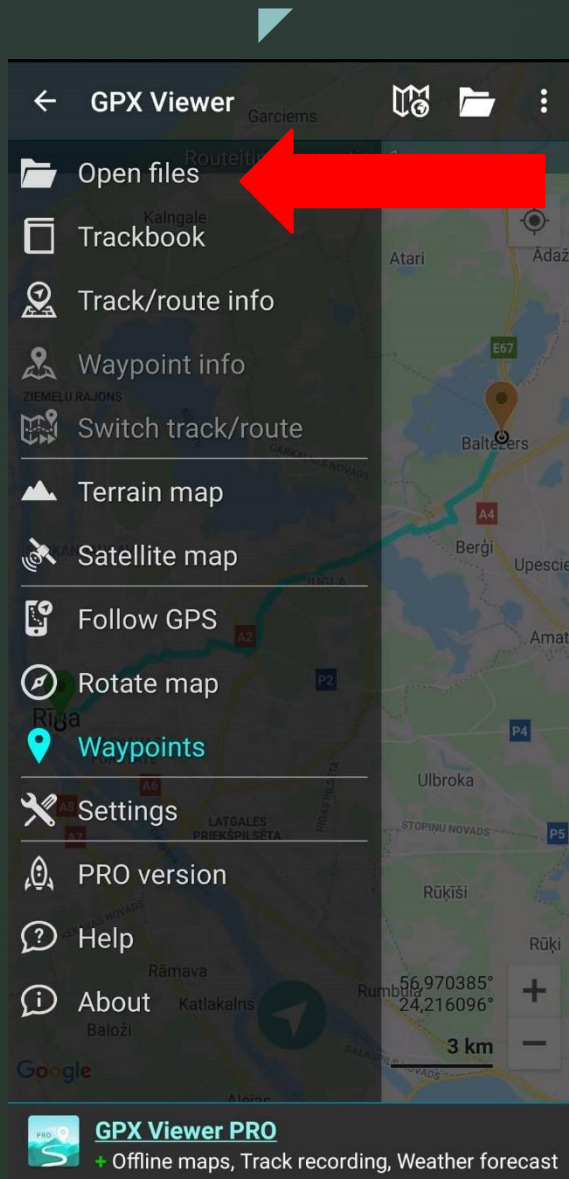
GPX Viewer

Garciems

Routeiti

Open files

Kalngale

Trackbook

Atari

Ādaž

Track/route info

E67

Waypoint info

ZIEMEĻU RAJONS

Switch track/route

Baltezers

Terrain map

A4

Satellite map

Berģi

Upesc

JUGLA

Follow GPS

A2

Amat

Rotate map

P2

Rīga

Waypoints

P4

A6

Ulbroka

Settings

A7

LATGALES PRIEKŠPILSĒTA

RĪGAS PILSĒTA

STOPIŅU NOVADS

P5

PRO version

Rūķīši

Help

Rūķi

Rāmava

About

Katlakalns

Rumbula

56,970385°

24,216096°

+

Baloži

3 km

−

Google

GPX Viewer PRO

+ Offline maps, Track recording, Weather forecast